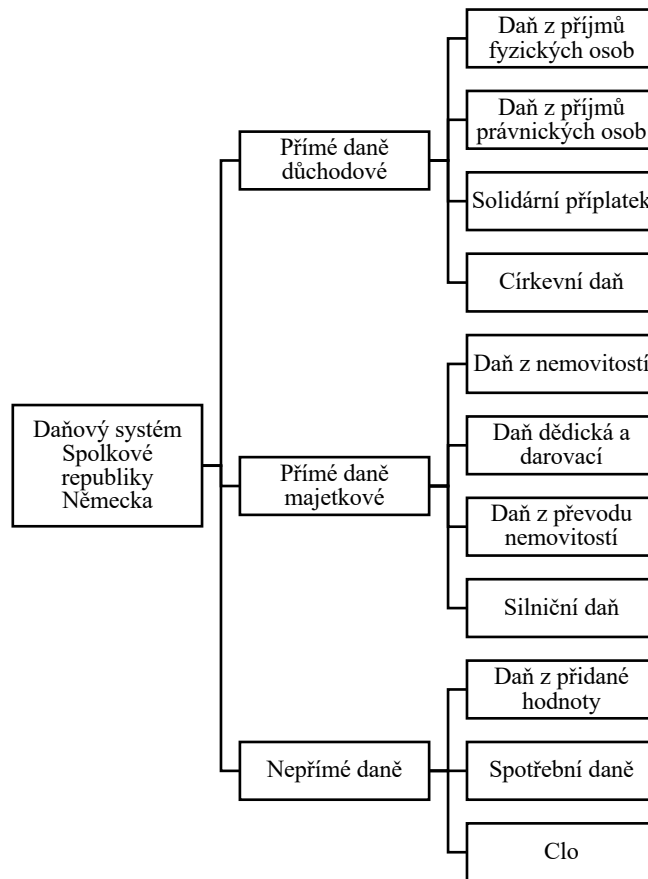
Daňový systém Spolkové republiky Německa

Přímé daně důchodové

Daň z příjmů fyzických osob

Daň z příjmů právnických osob

Solidární příplatek

Církevní daň

Přímé daně majetkové

Daň z nemovitostí

Daň dědická a darovací

Daň z převodu nemovitostí

Silniční daň

Nepřímé daně

Daň z přidané hodnoty

Spotřební daně

Clo